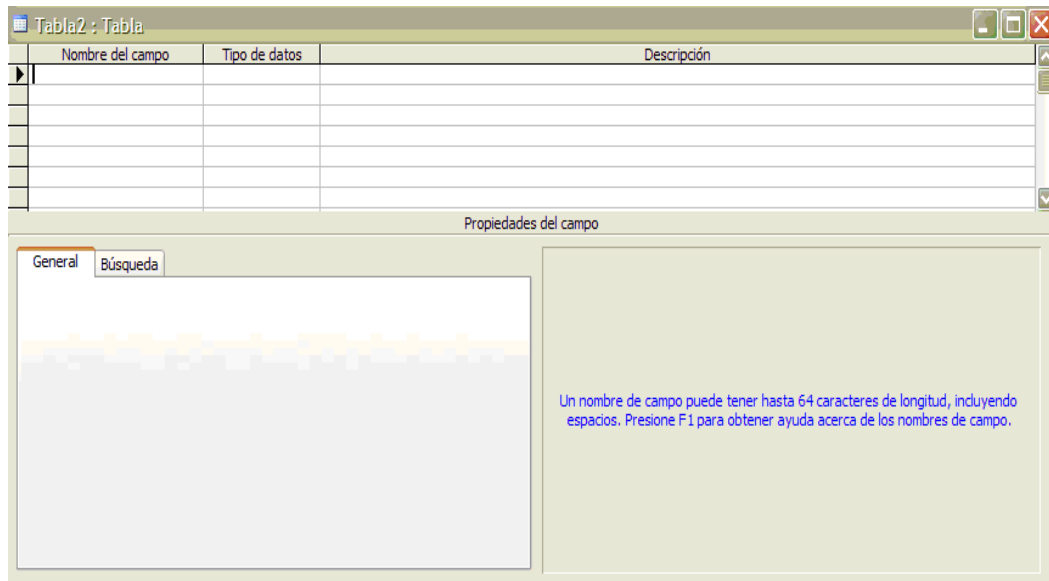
Tabla2 : Tabla

| Nombre del campo | Tipo de datos | Descripción |
|---|---|---|
| | | |
| | | |
| | | |
| | | |
| | | |
| | | |
| | | |

Propiedades del campo

General | Búsqueda

Un nombre de campo puede tener hasta 64 caracteres de longitud, incluyendo espacios. Presione F1 para obtener ayuda acerca de los nombres de campo.